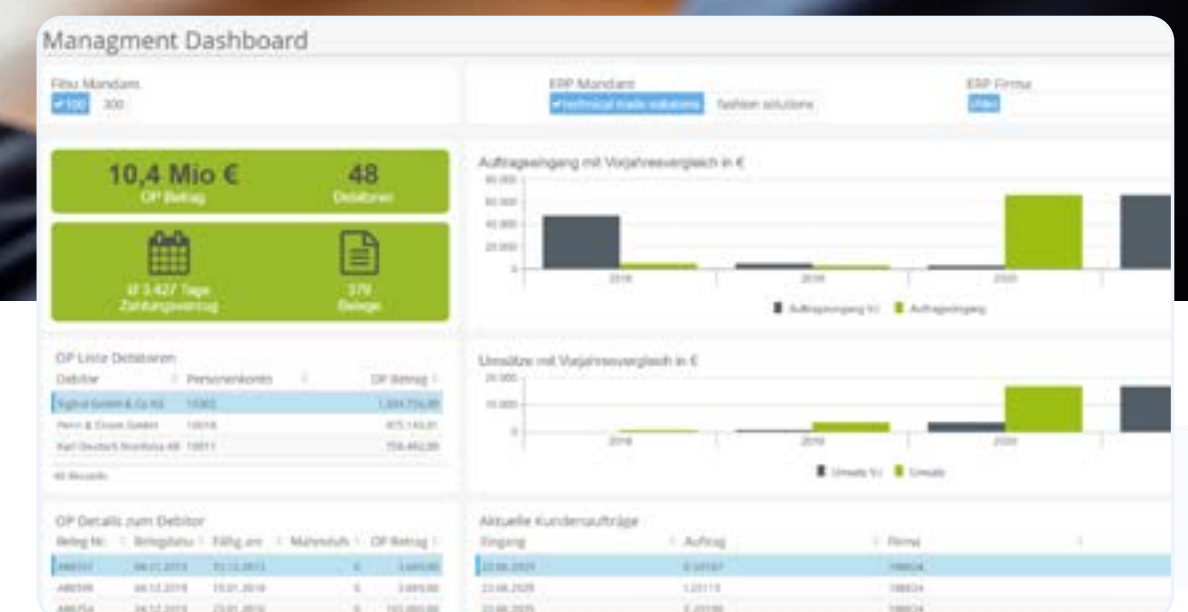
Managment Dashboard

Fibu Mandant
100 300

ERP Mandant
technical trade solutions fashion solutions

ERP Firma
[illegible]

10,4 Mio €
OP Betrag

48
Debitoren

Ø 3.427 Tage
Zahlungsverzug

379
Belege

Auftragseingang mit Vorjahresvergleich in €
60.000
40.000
20.000
0
2018 2019 2020
Auftragseingang VJ Auftragseingang

Umsätze mit Vorjahresvergleich in €
20.000
10.000
0
2018 2019 2020
Umsatz VJ Umsatz

OP Liste Debitoren
| Debitor | Personenkonto | OP Betrag |
|---|---|---|
| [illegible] | 15002 | 1.584.756,00 |
| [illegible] | 10018 | 875.143,01 |
| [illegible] | 10011 | 758.462,00 |
48 Records

OP Details zum Debitor
| Beleg Nr. | Belegdatum | Fällig am | Mahnstufe | OP Betrag |
|---|---|---|---|---|
| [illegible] | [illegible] | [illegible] | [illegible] | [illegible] |
| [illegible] | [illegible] | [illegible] | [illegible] | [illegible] |
| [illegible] | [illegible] | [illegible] | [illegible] | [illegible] |

Aktuelle Kundenaufträge
| Eingang | Auftrag | Firma |
|---|---|---|
| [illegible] | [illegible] | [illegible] |
| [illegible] | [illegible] | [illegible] |
| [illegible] | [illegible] | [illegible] |